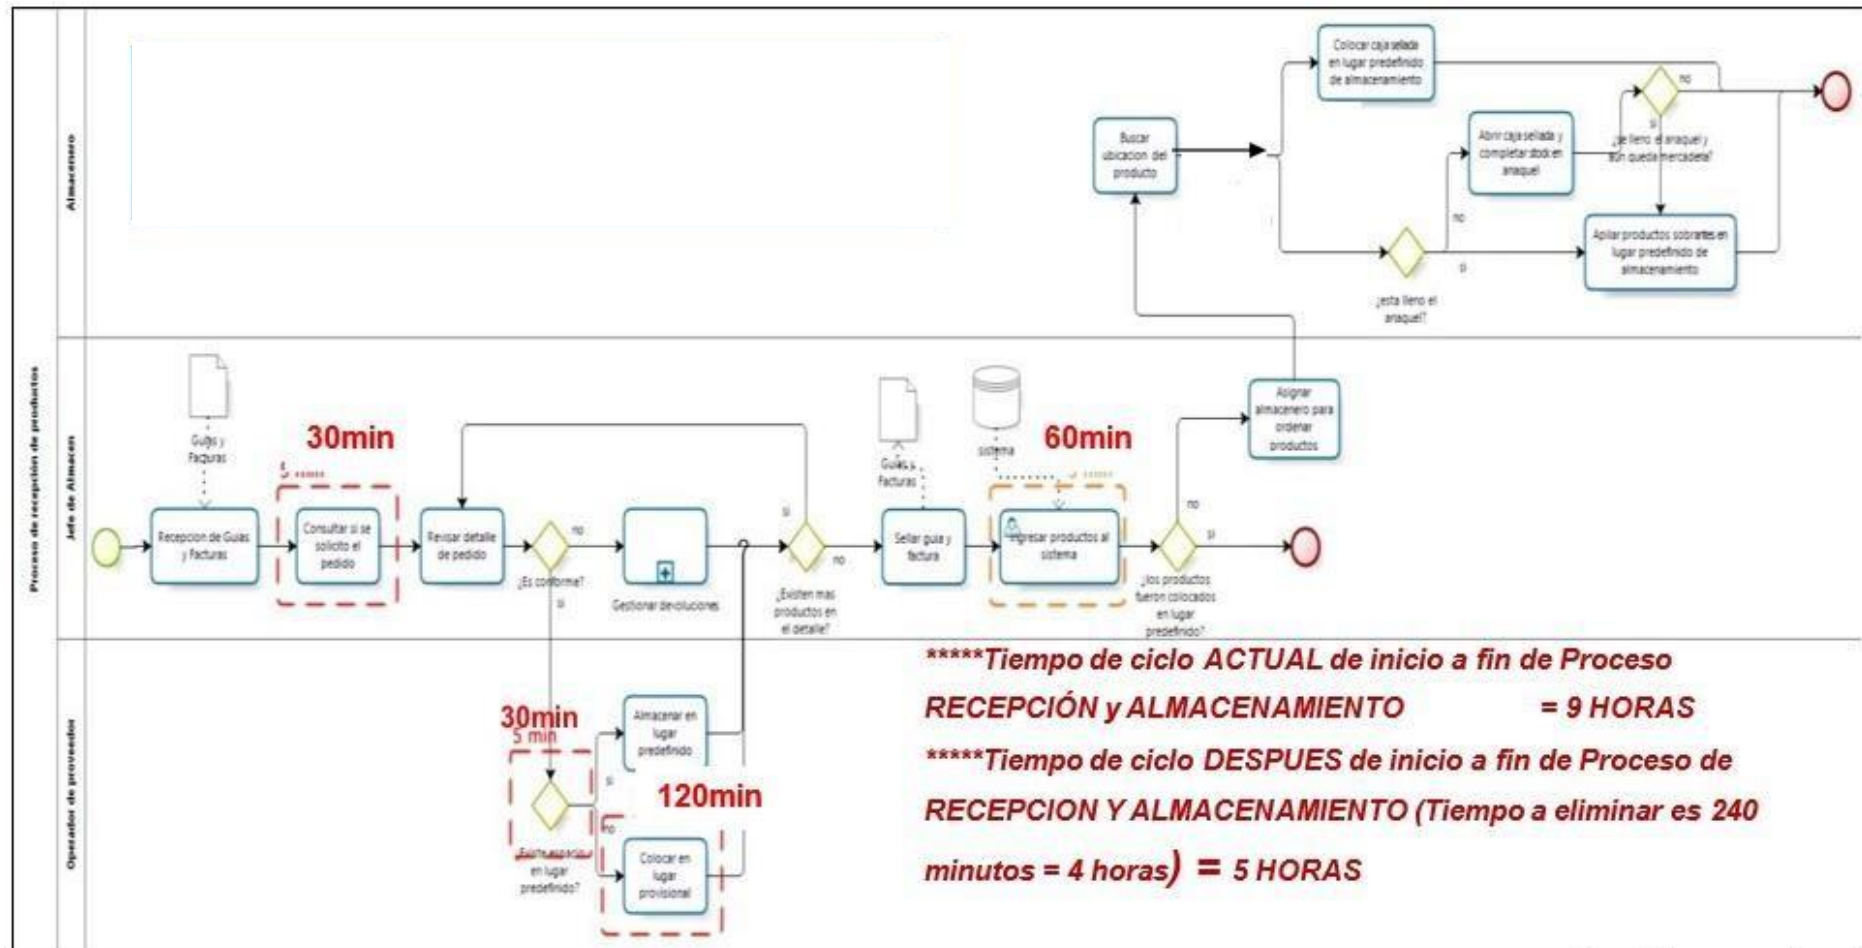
Proceso de recepción de productos

Almacenero

Colocar caja sellada en lugar predefinido de almacenamiento

Buscar ubicacion del producto

Abrir caja sellada y completar stock en anaquel

no

si

¿Se lleno el anaquel y aun queda mercaderia?

no

si

Apilar productos sobrantes en lugar predefinido de almacenamiento

¿esta lleno el anaquel?

Jefe de Almacen

Guias y Facturas

30min

5 ......

Recepcion de Guias y Facturas

Consultar si se solicito el pedido

Revisar detalle de pedido

no

¿Es conforme?

si

Gestionar devoluciones

si

no

¿Existen mas productos en el detalle?

Guias y Facturas

Sellar guia y factura

sistema

60min

Ingresar productos al sistema

no

si

¿los productos fueron colocados en lugar predefinido?

Asignar almacenero para ordenar productos

Operador de proveedor

30min
5 min

Almacenar en lugar predefinido

si

no

120min

¿Existe espacio en lugar predefinido?

Colocar en lugar provisional

*****Tiempo de ciclo ACTUAL de inicio a fin de Proceso RECEPCIÓN y ALMACENAMIENTO = 9 HORAS

*****Tiempo de ciclo DESPUES de inicio a fin de Proceso de RECEPCION Y ALMACENAMIENTO (Tiempo a eliminar es 240 minutos = 4 horas) = 5 HORAS